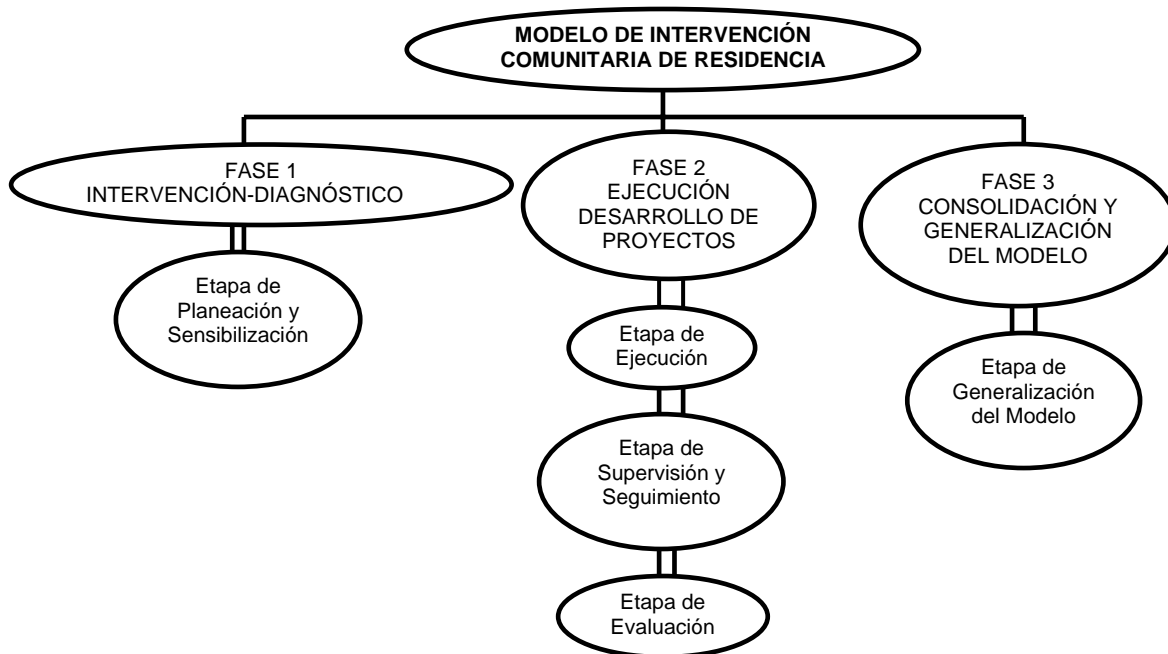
MODELO DE INTERVENCIÓN COMUNITARIA DE RESIDENCIA

FASE 1
INTERVENCIÓN-DIAGNÓSTICO

Etapa de Planeación y Sensibilización

FASE 2
EJECUCIÓN DESARROLLO DE PROYECTOS

Etapa de Ejecución

Etapa de Supervisión y Seguimiento

Etapa de Evaluación

FASE 3
CONSOLIDACIÓN Y GENERALIZACIÓN DEL MODELO

Etapa de Generalización del Modelo